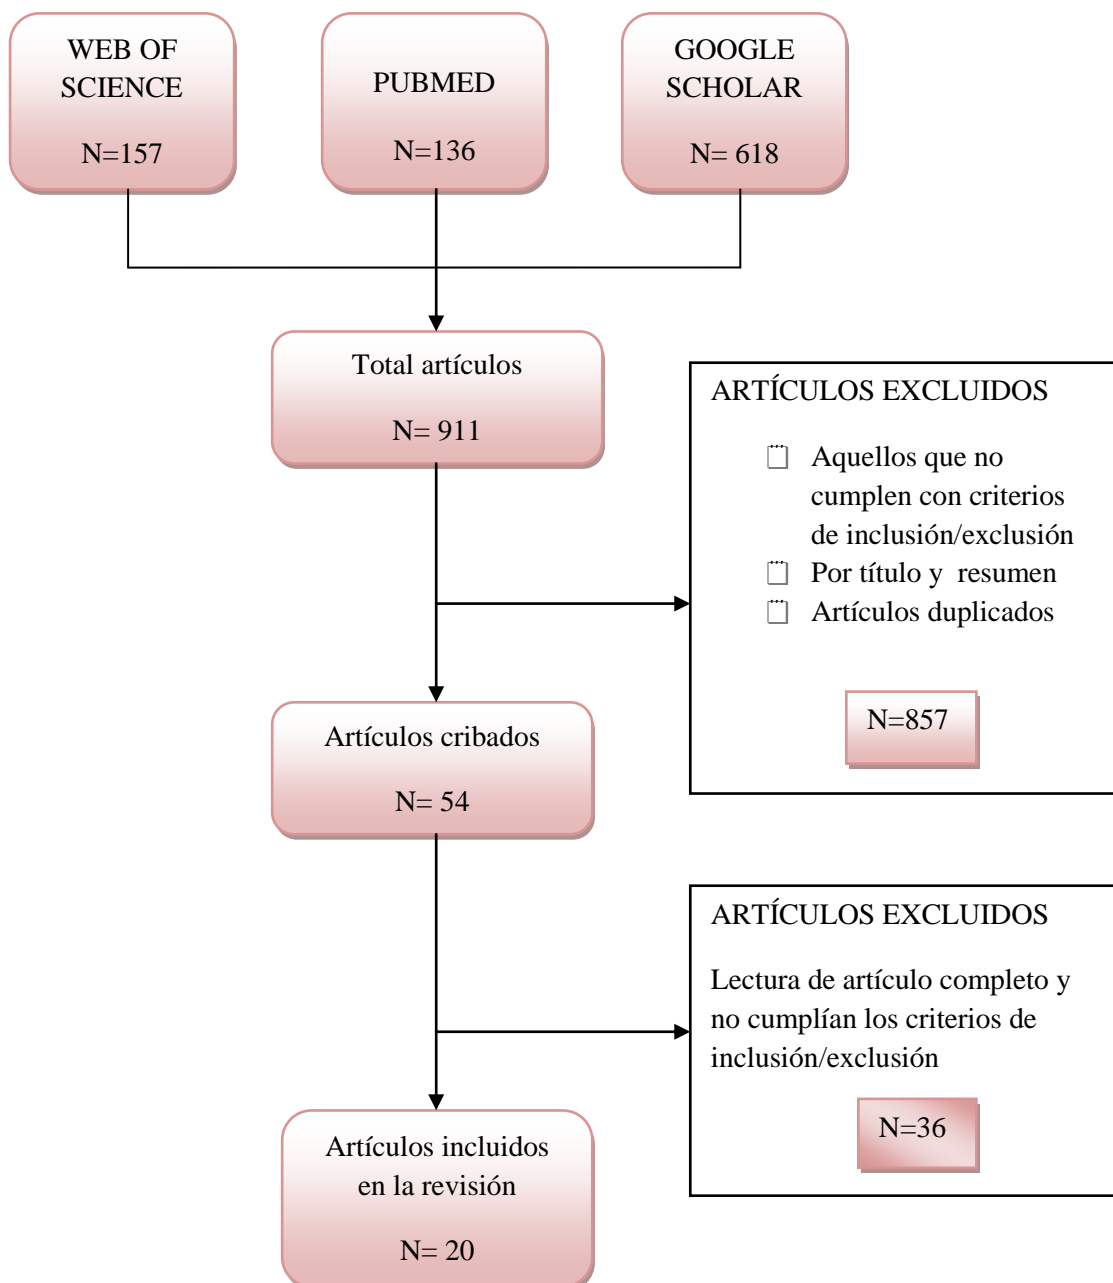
WEB OF SCIENCE

N=157

PUBMED

N=136

GOOGLE SCHOLAR

N= 618

Total artículos

N= 911

ARTÍCULOS EXCLUIDOS

- Aquellos que no cumplen con criterios de inclusión/exclusión
- Por título y resumen
- Artículos duplicados

N=857

Artículos cribados

N= 54

ARTÍCULOS EXCLUIDOS

Lectura de artículo completo y no cumplían los criterios de inclusión/exclusión

N=36

Artículos incluidos en la revisión

N= 20